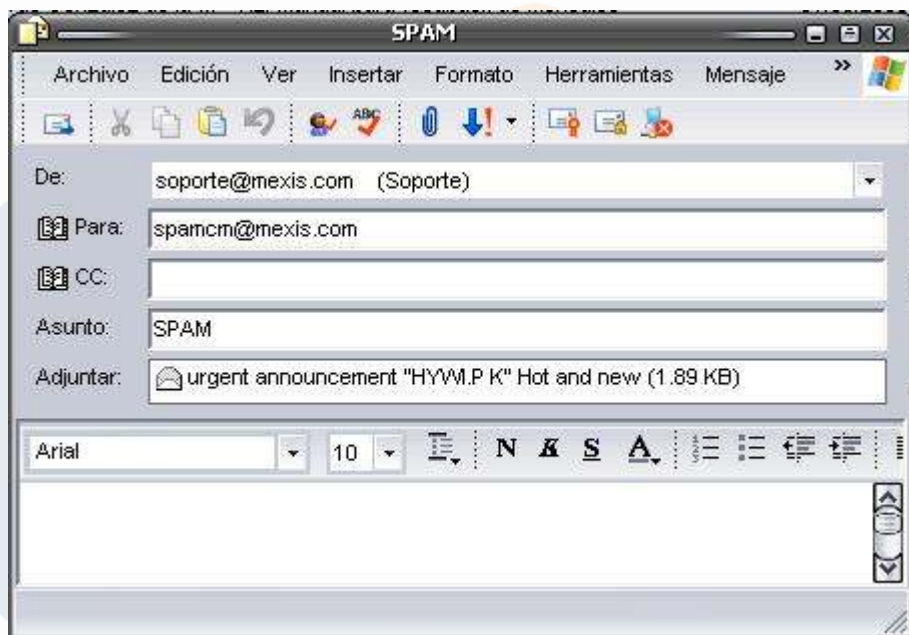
SPAM

Archivo Edición Ver Insertar Formato Herramientas Mensaje »

ABC

De: soporte@mexis.com (Soporte)

Para: spamcm@mexis.com

CC:

Asunto: SPAM

Adjuntar: urgent announcement "HYWI.P K" Hot and new (1.89 KB)

Arial 10 N K S A